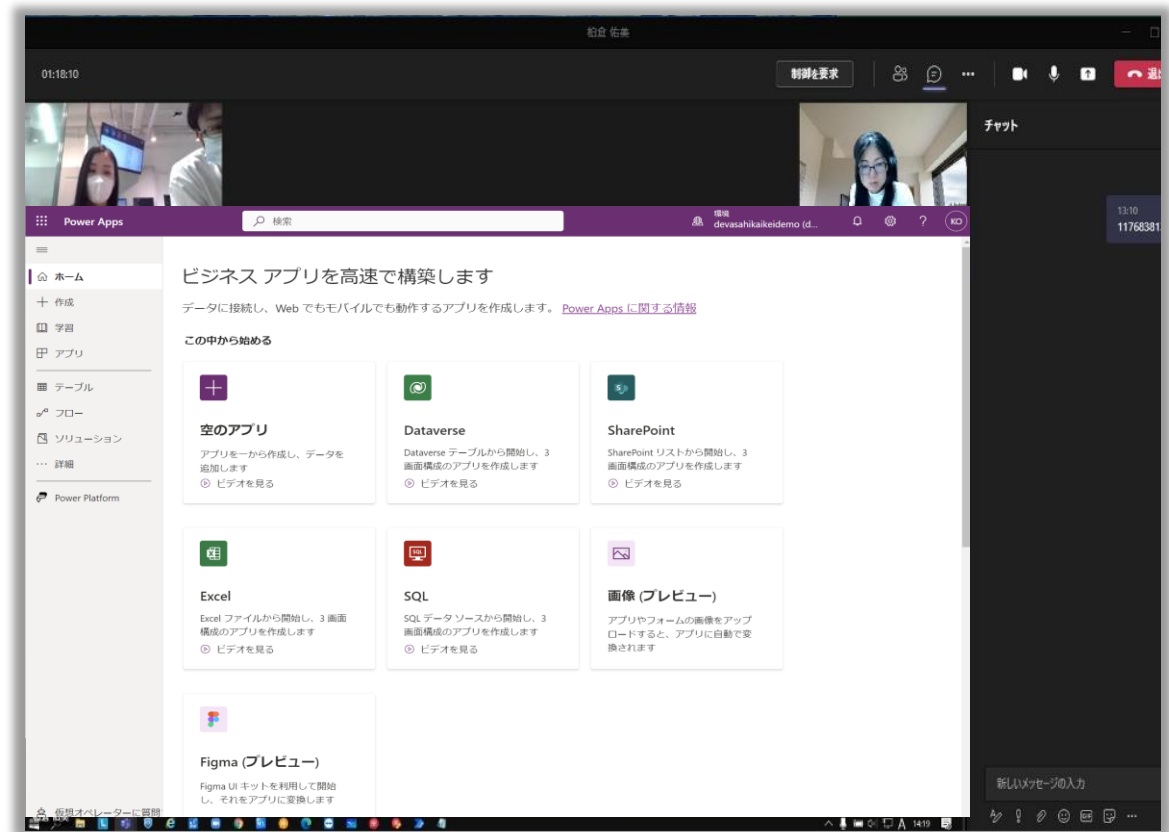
柏倉 佐美

01:18:10

制御を要求

退出

チャット

13:10
11768381

Power Apps

検索

環境
devasahikaikeidemo (d...

KO

ホーム
作成
学習
アプリ
テーブル
フロー
ソリューション
詳細
Power Platform

ビジネス アプリを高速で構築します

データに接続し、Web でもモバイルでも動作するアプリを作成します。 Power Apps に関する情報

この中から始める

空のアプリ
アプリを一から作成し、データを追加します
ビデオを見る

Dataverse
Dataverse テーブルから開始し、3 画面構成のアプリを作成します
ビデオを見る

SharePoint
SharePoint リストから開始し、3 画面構成のアプリを作成します
ビデオを見る

Excel
Excel ファイルから開始し、3 画面構成のアプリを作成します
ビデオを見る

SQL
SQL データ ソースから開始し、3 画面構成のアプリを作成します
ビデオを見る

画像 (プレビュー)
アプリやフォームの画像をアップロードすると、アプリに自動で変換されます

Figma (プレビュー)
Figma UI キットを利用して開始し、それをアプリに変換します

仮想オペレーターに質問

新しいメッセージの入力

14:19